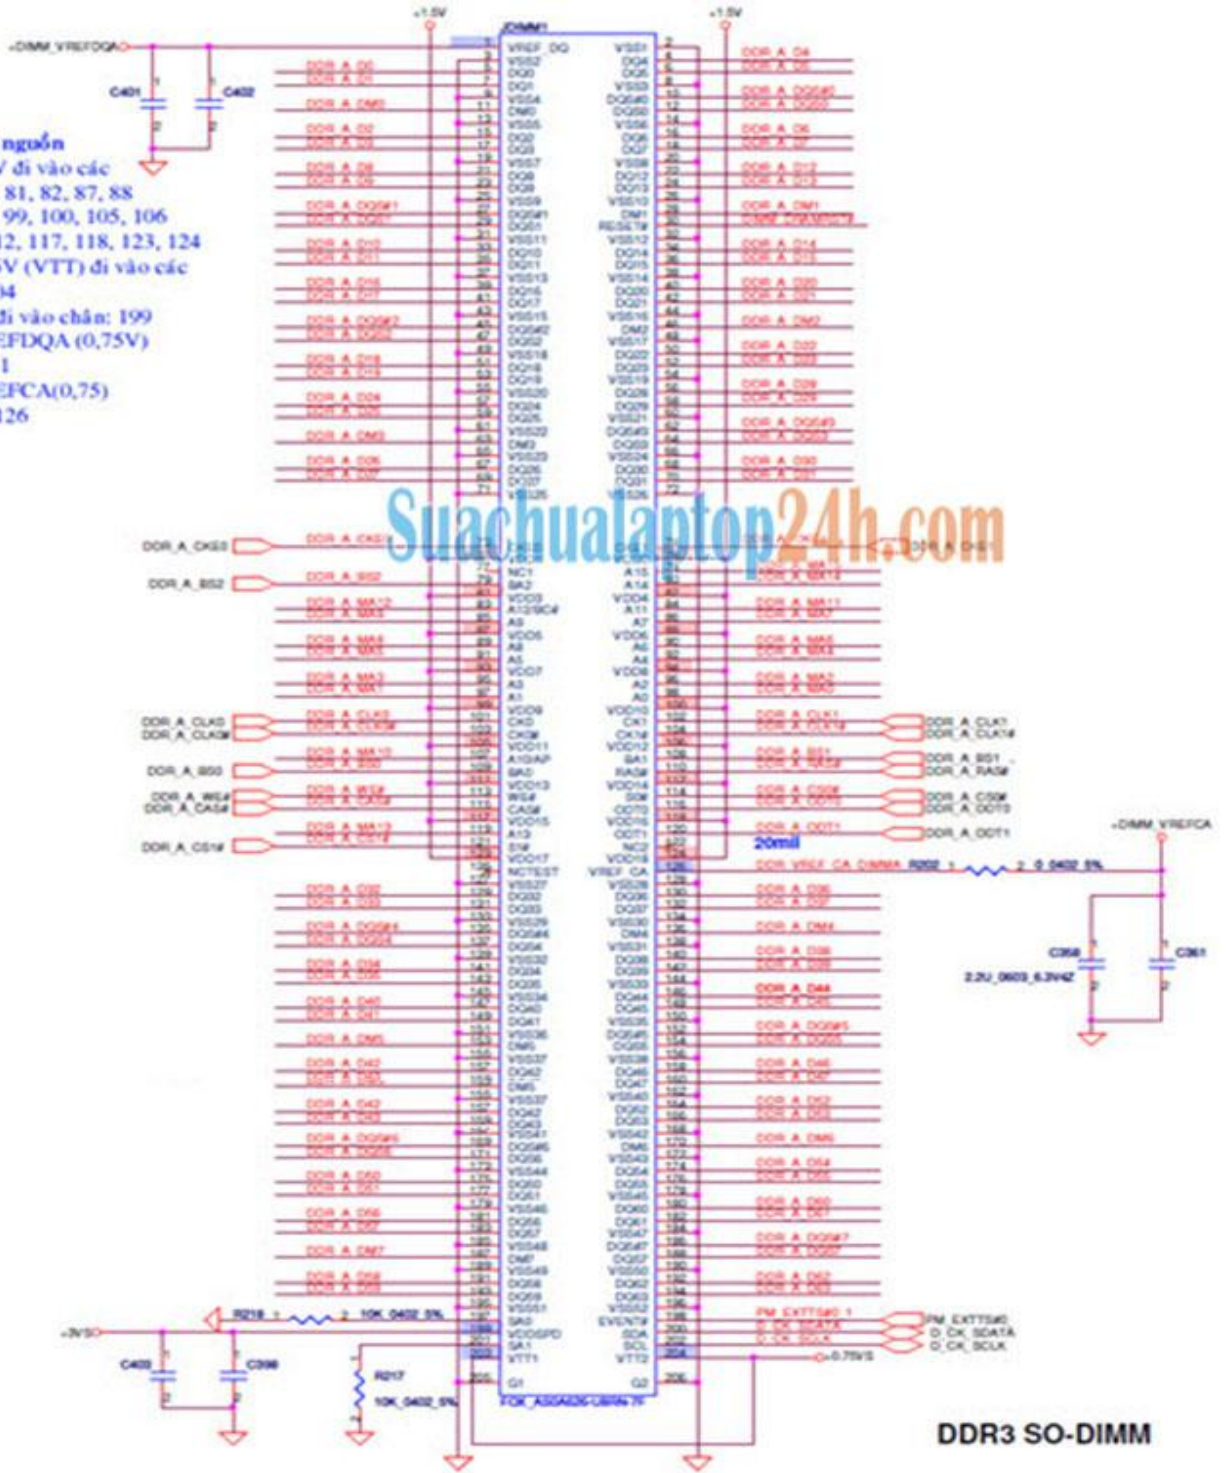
+1.5V
+1.5V
JDIMM1
+DIMM_VREFDQA
C401
C402

nguồn
V đi vào các
81, 82, 87, 88
99, 100, 105, 106
12, 117, 118, 123, 124
V (VTT) đi vào các
04
đi vào chân: 199
EFDQA (0,75V)
1
EFCA(0,75)
126

VREF_DQ
VSS1
VSS2
DQ0
DQ1
VSS4
DM0
VSS5
DQ2
DQ3
VSS7
DQ8
DQ9
VSS9
DQS#1
DQS1
VSS11
DQ10
DQ11
VSS13
DQ16
DQ17
VSS15
DQS#2
DQS2
VSS18
DQ18
DQ19
VSS20
DQ24
DQ25
VSS22
DM3
VSS23
DQ26
DQ27
VSS25

DDR_A_CKE0
DDR_A_BS2
NC1
BA2
VDD3
A12/BC#
A9
VDD5
A8
A5
VDD7
A3
A1
VDD9
CK0
CK0#
VDD11
A10/AP
BA0
VDD13
WE#
CAS#
VDD15
A13
S1#
VDD17
NCTEST
VSS27
DQ32
DQ33
VSS29
DQS#4
DQS4
VSS32
DQ34
DQ35
VSS34
DQ40
DQ41
VSS36
DM5
VSS37
DQ42
DQ43
VSS41
DQS#6
DQS6
VSS44
DQ50
DQ51
VSS46
DQ56
DQ57
VSS48
DM7
VSS49
DQ58
DQ59
VSS51
SA0
VDDSPD
SA1
VTT1
G1

DDR_A_CLK0
DDR_A_CLK0#
DDR_A_BS0
DDR_A_WE#
DDR_A_CAS#
DDR_A_CS1#

DQ4
DQ5
VSS3
DQS#0
DQS0
VSS6
DQ6
DQ7
VSS8
DQ12
DQ13
VSS10
DM1
RESET#
VSS12
DQ14
DQ15
VSS14
DQ20
DQ21
VSS16
DM2
VSS17
DQ22
DQ23
VSS19
DQ28
DQ29
VSS21
DQS#3
DQS3
VSS24
DQ30
DQ31
VSS26
A15
A14
VDD4
A11
A7
VDD6
A6
A4
VDD8
A2
A0
VDD10
CK1
CK1#
VDD12
BA1
RAS#
VDD14
S0#
ODT0
VDD16
ODT1
NC2
VDD18
VREF_CA
VSS28
DQ36
DQ37
VSS30
DM4
VSS31
DQ38
DQ39
VSS33
DQ44
DQ45
VSS35
DQS#5
DQS5
VSS38
DQ46
DQ47
VSS40
DQ52
DQ53
VSS42
DM6
VSS43
DQ54
DQ55
VSS45
DQ60
DQ61
VSS47
DQS#7
DQS7
VSS50
DQ62
DQ63
VSS52
EVENT#
SDA
SCL
VTT2
G2

Suachualaptop24h.com

DDR_A_CKE1
DDR_A_CLK1
DDR_A_CLK1#
DDR_A_BS1
DDR_A_RAS#
DDR_A_CS0#
DDR_A_ODT0
DDR_A_ODT1
20mil
DDR_VREF_CA_DIMMA
R202
0_0402_5%
+DIMM_VREFCA
C358
C361
2.2U_0603_6.3V6Z

PM_EXTTS#0
D_CK_SDATA
D_CK_SCLK
+0.75VS
+3VS
R218
10K_0402_5%
C403
C398
R217
10K_0402_5%

DDR3 SO-DIMM